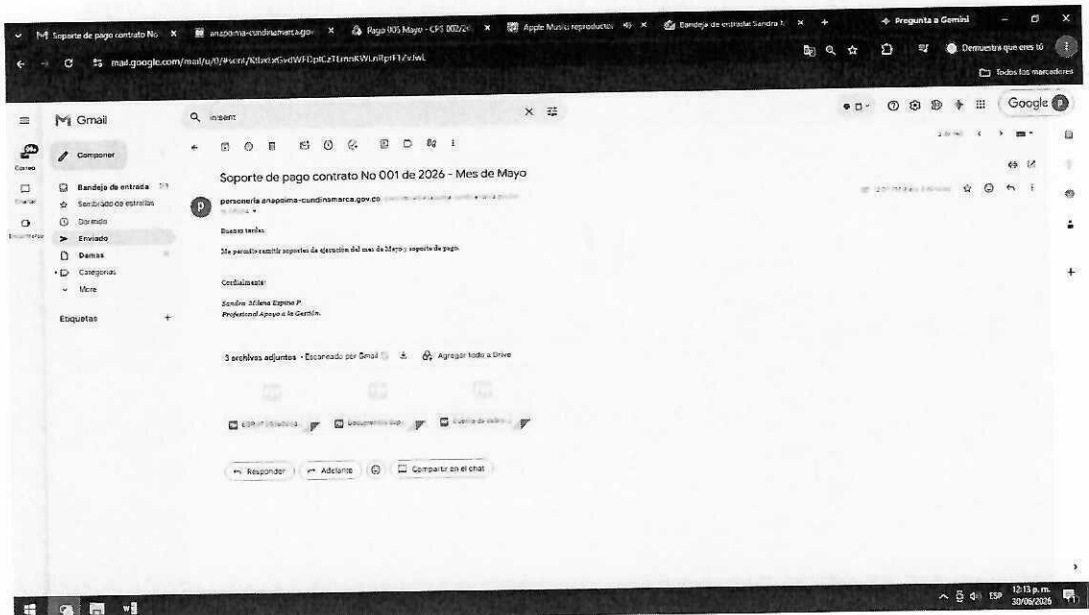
Soporte de pago contrato No × anapoima-cundinamarca.gov × Pago 005 Mayo - CPS 002/2 × Apple Music reproductor × Bandeja de entrada Sandra × +

Pregunta a Gemini

mail.google.com/mail/u/0/#sent/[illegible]

Demuestra que eres tú

Todos los marcadores

Gmail

in:sent

Google

Correo

Chat

Encuentros

Componer

Bandeja de entrada

Destacados con estrellas

Pospuestos

Enviado

Borradores

Categorías

Más

Etiquetas +

Soporte de pago contrato No 001 de 2026 - Mes de Mayo

personeria anapoima-cundinamarca.gov.co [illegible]

Buenas tardes.

Me permito remitir soportes de ejecución del mes de Mayo y soporte de pago.

Cordialmente:

Sandra Milena Espina P.
Profesional Apoyo a la Gestión.

3 archivos adjuntos · Escaneado por Gmail

Agregar todo a Drive

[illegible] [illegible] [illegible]

Responder

Adelante

Compartir en el chat

ESP 12:13 p.m. 30/06/2026